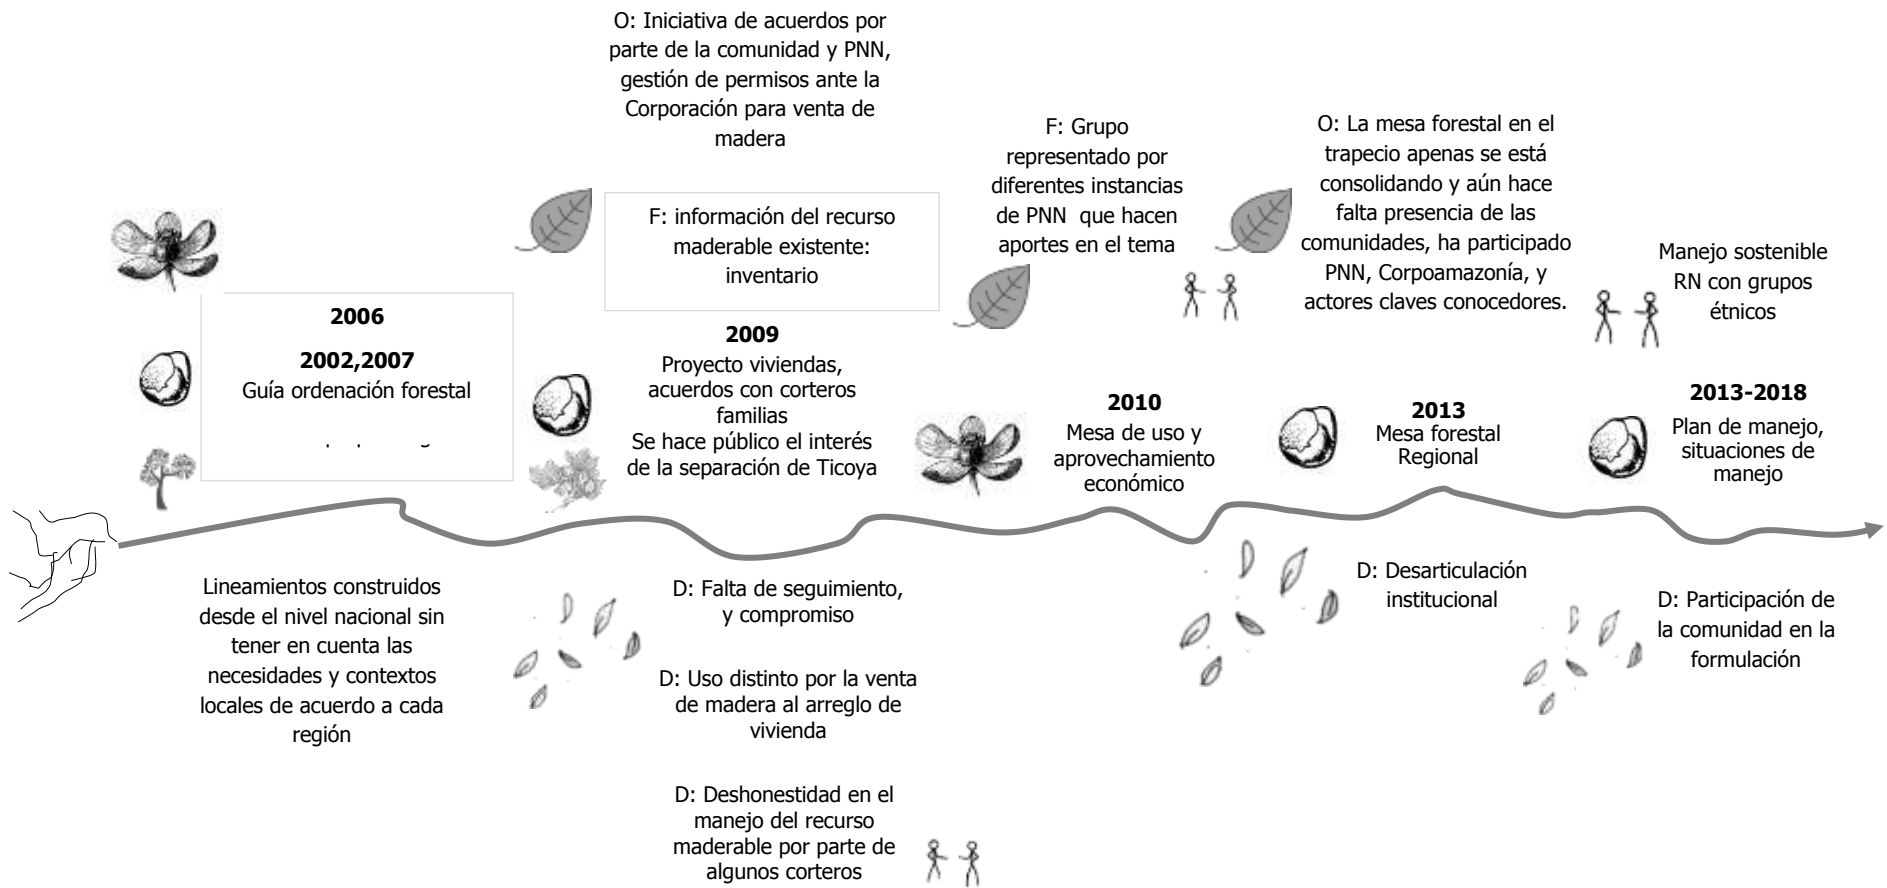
O: Iniciativa de acuerdos por parte de la comunidad y PNN, gestión de permisos ante la Corporación para venta de madera

F: información del recurso maderable existente: inventario

F: Grupo representado por diferentes instancias de PNN que hacen aportes en el tema

O: La mesa forestal en el trapecio apenas se está consolidando y aún hace falta presencia de las comunidades, ha participado PNN, Corpoamazonía, y actores claves conocedores.

Manejo sostenible RN con grupos étnicos

2006

2002,2007
Guía ordenación forestal

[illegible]

2009
Proyecto viviendas, acuerdos con corteros familias
Se hace público el interés de la separación de Ticoya

2010
Mesa de uso y aprovechamiento económico

2013
Mesa forestal Regional

2013-2018
Plan de manejo, situaciones de manejo

Lineamientos construidos desde el nivel nacional sin tener en cuenta las necesidades y contextos locales de acuerdo a cada región

D: Falta de seguimiento, y compromiso

D: Uso distinto por la venta de madera al arreglo de vivienda

D: Deshonestidad en el manejo del recurso maderable por parte de algunos corteros

D: Desarticulación institucional

D: Participación de la comunidad en la formulación